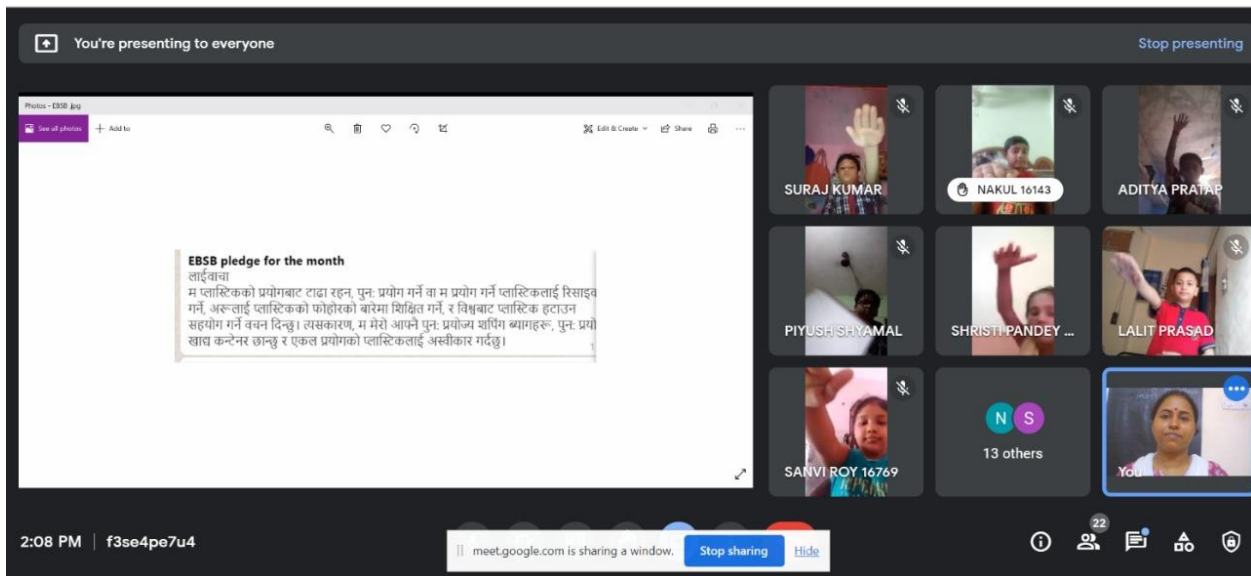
You're presenting to everyone

Stop presenting

Photos - EBSB.jpg

See all photos + Add to

Edit & Create Share

EBSB pledge for the month
लाईवाचा
म प्लास्टिकको प्रयोगबाट टाढा रहन, पुन: प्रयोग गर्ने वा म प्रयोग गर्ने प्लास्टिकलाई रिसाइक गर्ने, अरूलाई प्लास्टिकको फोहोरको बारेमा शिक्षित गर्ने, र विश्वबाट प्लास्टिक हटाउन सहयोग गर्ने वचन दिन्छु। त्यसकारण, म मेरो आफ्नै पुन: प्रयोज्य शपिंग ब्यागहरू, पुन: प्रयो खाद्य कन्टेनर छान्छु र एकल प्रयोगको प्लास्टिकलाई अस्वीकार गर्दछु।

SURAJ KUMAR

NAKUL 16143

ADITYA PRATAP

PIYUSH SHYAMAL

SHRISTI PANDEY ...

LALIT PRASAD

SANVI ROY 16769

N S

13 others

You

2:08 PM | f3se4pe7u4

meet.google.com is sharing a window. Stop sharing Hide

22